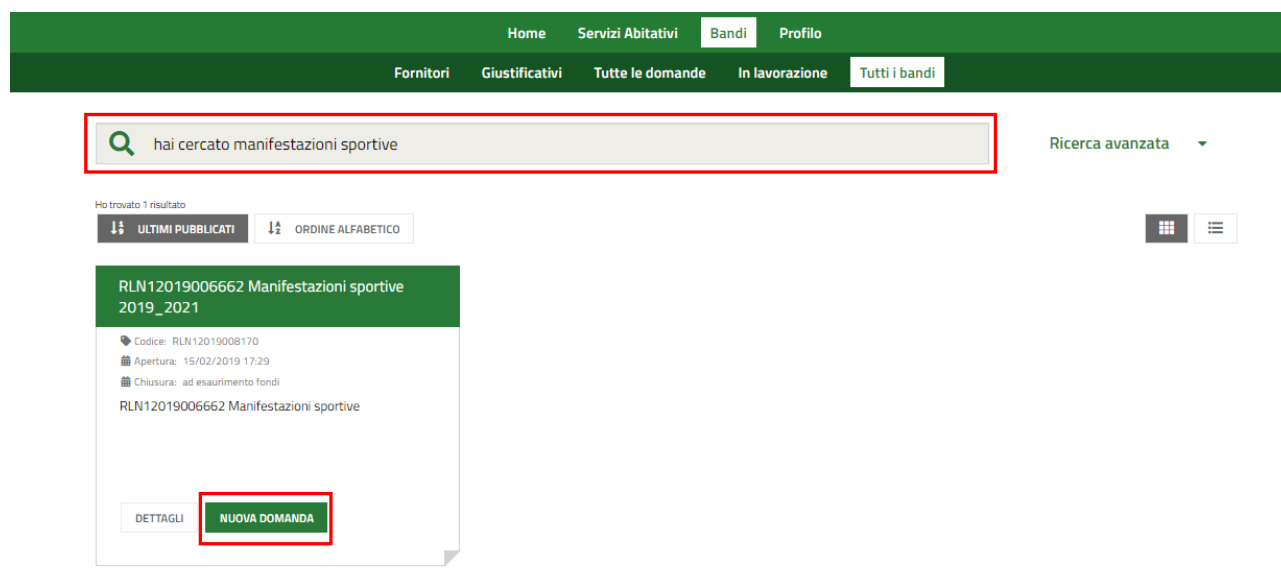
Home Servizi Abitativi Bandi Profilo

Fornitori Giustificativi Tutte le domande In lavorazione Tutti i bandi

hai cercato manifestazioni sportive

Ricerca avanzata

Ho trovato 1 risultato

ULTIMI PUBBLICATI ORDINE ALFABETICO

RLN12019006662 Manifestazioni sportive 2019_2021

Codice: RLN12019008170
Apertura: 15/02/2019 17:29
Chiusura: ad esaurimento fondi

RLN12019006662 Manifestazioni sportive

DETTAGLI NUOVA DOMANDA